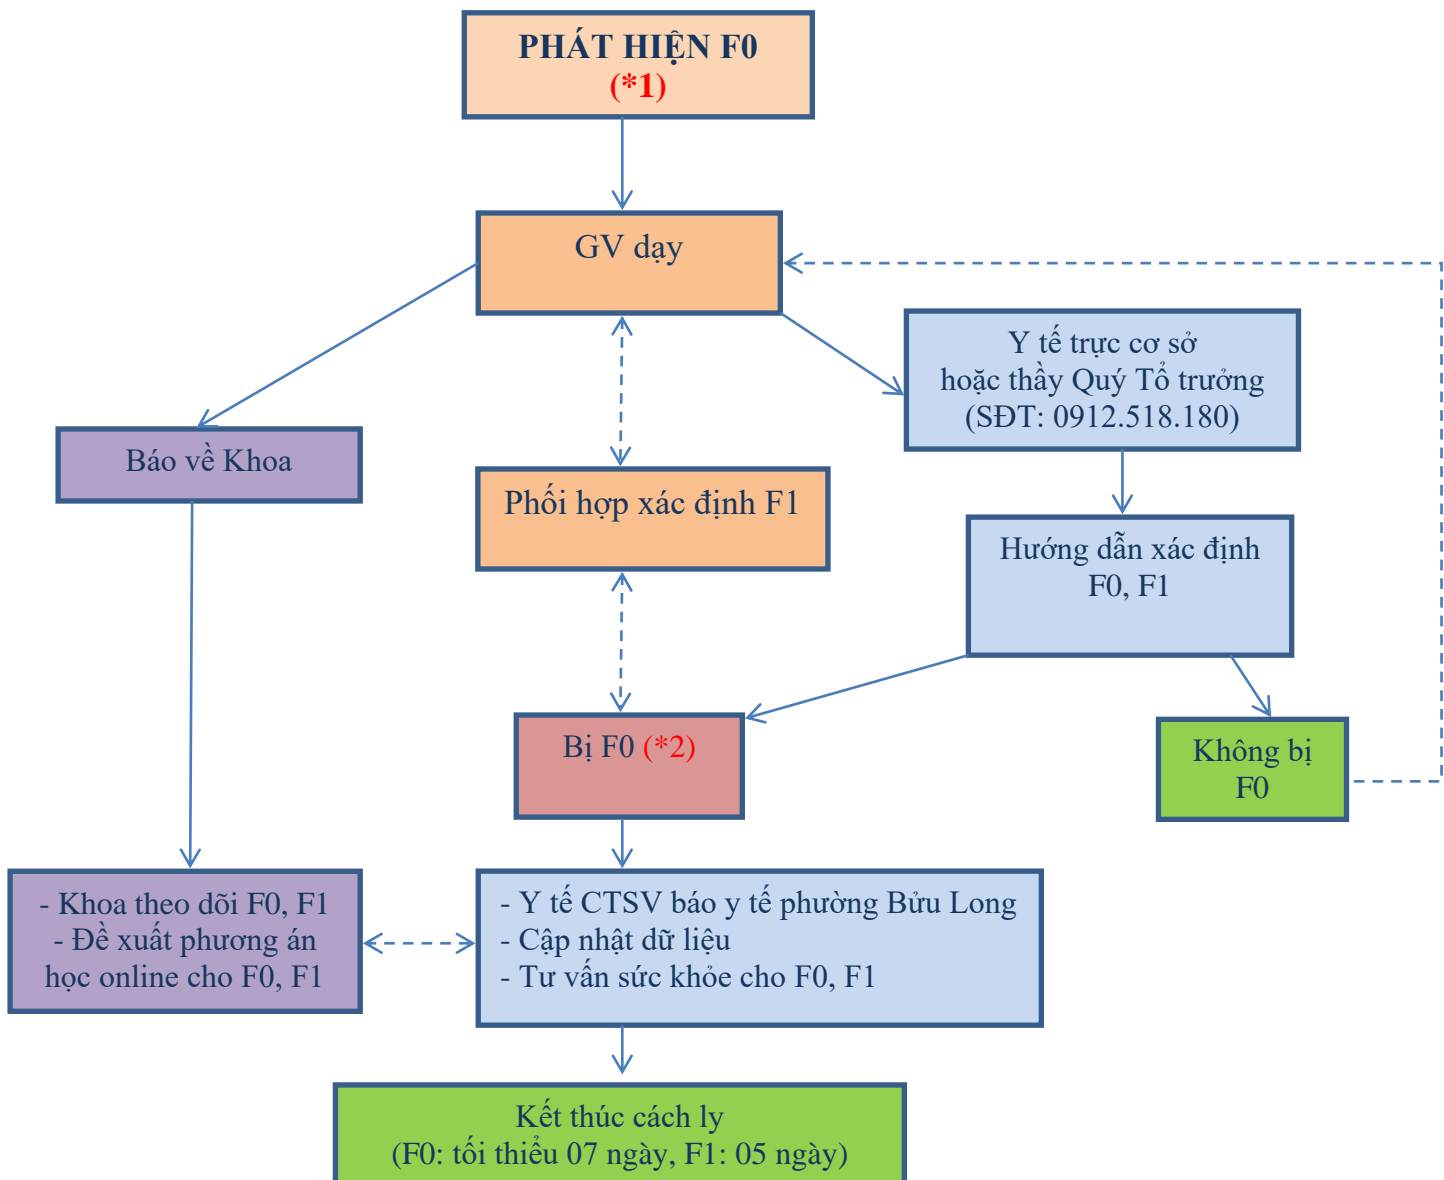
PHÁT HIỆN F0
(*1)

GV dạy

Báo về Khoa

Phối hợp xác định F1

Y tế trực cơ sở
hoặc thầy Quý Tổ trưởng
(SĐT: 0912.518.180)

Hướng dẫn xác định
F0, F1

Bị F0 (*2)

Không bị
F0

- Khoa theo dõi F0, F1
- Đề xuất phương án học online cho F0, F1

- Y tế CTSV báo y tế phường Bửu Long
- Cập nhật dữ liệu
- Tư vấn sức khỏe cho F0, F1

Kết thúc cách ly
(F0: tối thiểu 07 ngày, F1: 05 ngày)